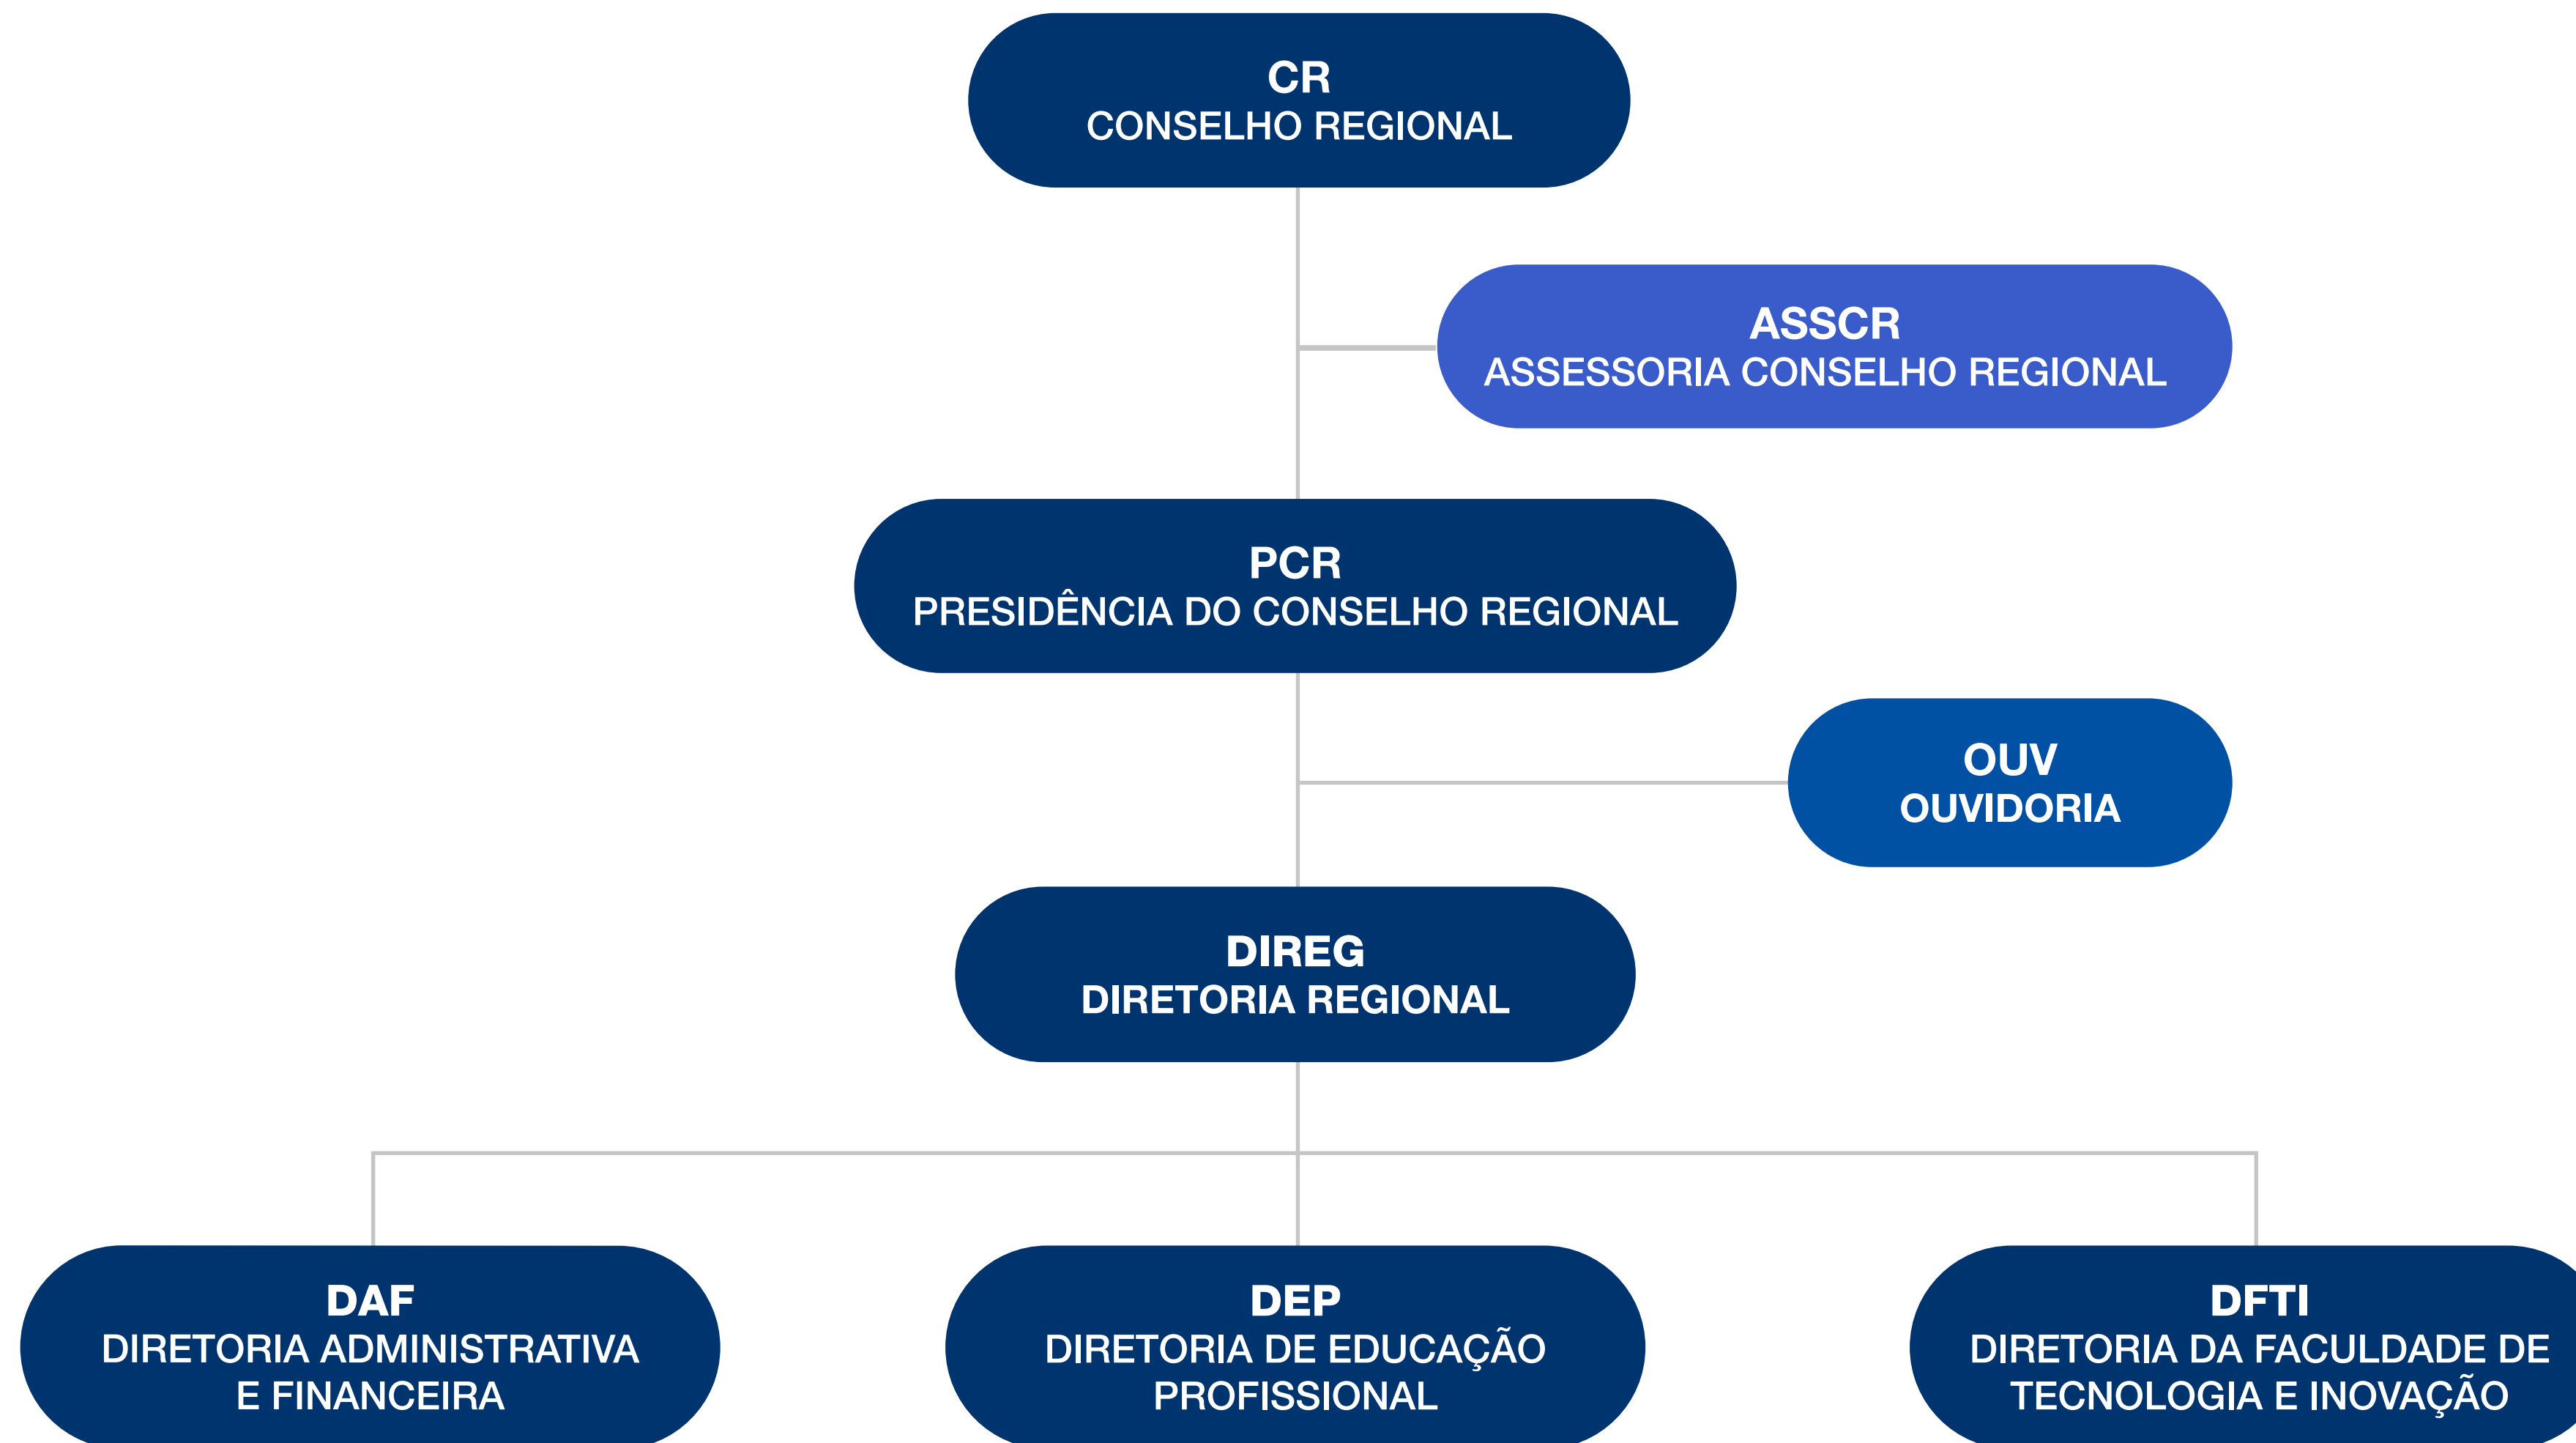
CR
CONSELHO REGIONAL

ASSCR
ASSESSORIA CONSELHO REGIONAL

PCR
PRESIDÊNCIA DO CONSELHO REGIONAL

OUV
OUVIDORIA

DIREG
DIRETORIA REGIONAL

DAF
DIRETORIA ADMINISTRATIVA E FINANCEIRA

DEP
DIRETORIA DE EDUCAÇÃO PROFISSIONAL

DFTI
DIRETORIA DA FACULDADE DE TECNOLOGIA E INOVAÇÃO